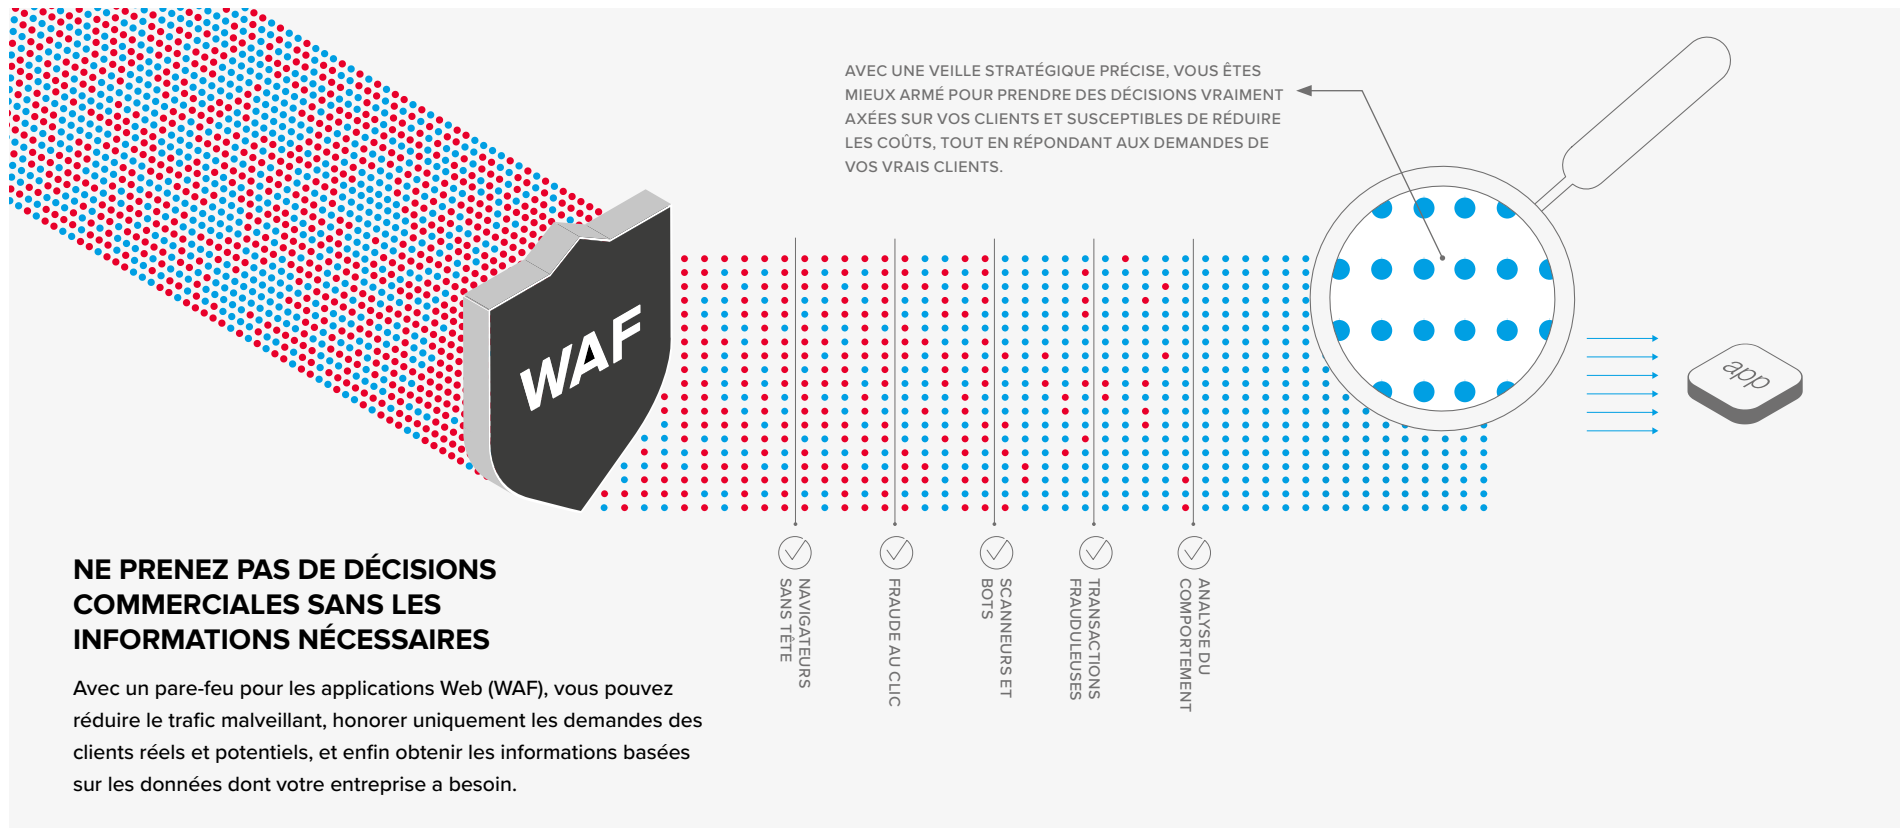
AVEC UNE VEILLE STRATÉGIQUE PRÉCISE, VOUS ÊTES MIEUX ARMÉ POUR PRENDRE DES DÉCISIONS VRAIMENT AXÉES SUR VOS CLIENTS ET SUSCEPTIBLES DE RÉDUIRE LES COÛTS, TOUT EN RÉPONDANT AUX DEMANDES DE VOS VRAIS CLIENTS.

WAF

app

NAVIGATEURS SANS TÊTE

FRAUDE AU CLIC

SCANNEURS ET BOTS

TRANSACTIONS FRAUDULEUSES

ANALYSE DU COMPORTEMENT

NE PRENEZ PAS DE DÉCISIONS COMMERCIALES SANS LES INFORMATIONS NÉCESSAIRES

Avec un pare-feu pour les applications Web (WAF), vous pouvez réduire le trafic malveillant, honorer uniquement les demandes des clients réels et potentiels, et enfin obtenir les informations basées sur les données dont votre entreprise a besoin.